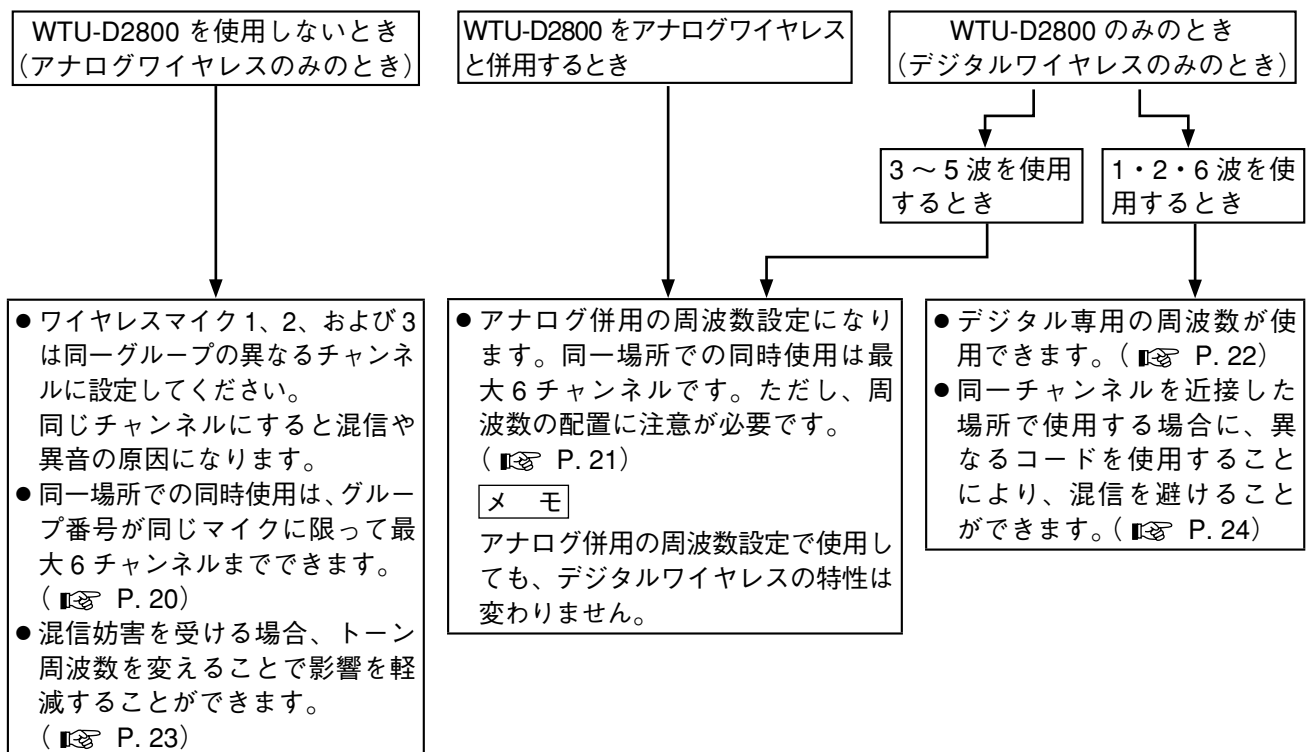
WTU-D2800 を使用しないとき（アナログワイヤレスのみのとき）

WTU-D2800 をアナログワイヤレスと併用するとき

WTU-D2800 のみのとき（デジタルワイヤレスのみのとき）

3～5 波を使用するとき

1・2・6 波を使用するとき

● ワイヤレスマイク 1、2、および 3 は同一グループの異なるチャンネルに設定してください。
同じチャンネルにすると混信や異音の原因になります。
● 同一場所での同時使用は、グループ番号が同じマイクに限って最大 6 チャンネルまでできます。（☞ P. 20）
● 混信妨害を受ける場合、トーン周波数を変えることで影響を軽減することができます。（☞ P. 23）

● アナログ併用の周波数設定になります。同一場所での同時使用は最大 6 チャンネルです。ただし、周波数の配置に注意が必要です。（☞ P. 21）

メ モ
アナログ併用の周波数設定で使用しても、デジタルワイヤレスの特性は変わりません。

● デジタル専用の周波数が使用できます。（☞ P. 22）
● 同一チャンネルを近接した場所で使用する場合に、異なるコードを使用することにより、混信を避けることができます。（☞ P. 24）